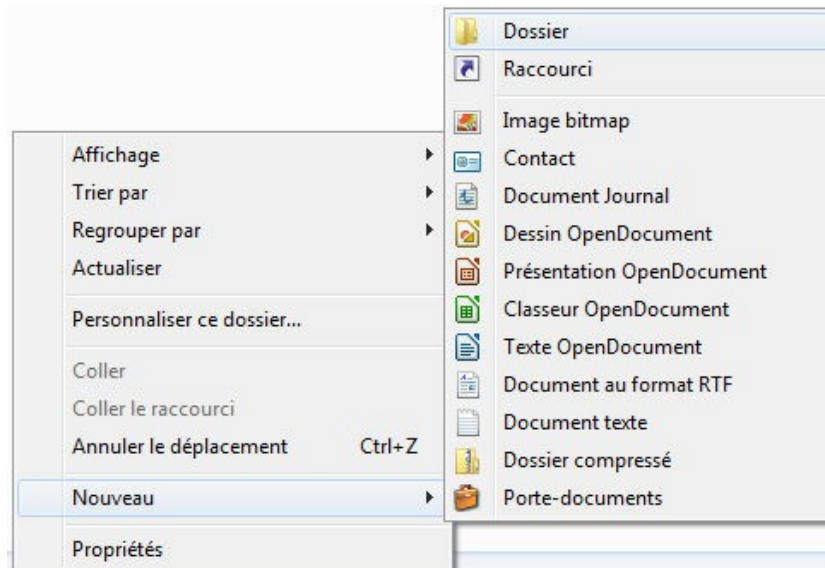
Affichage
Trier par
Regrouper par
Actualiser

Personnaliser ce dossier...

Coller
Coller le raccourci
Annuler le déplacement Ctrl+Z

Nouveau

Propriétés

Dossier
Raccourci

Image bitmap
Contact
Document Journal
Dessin OpenDocument
Présentation OpenDocument
Classeur OpenDocument
Texte OpenDocument
Document au format RTF
Document texte
Dossier compressé
Porte-documents